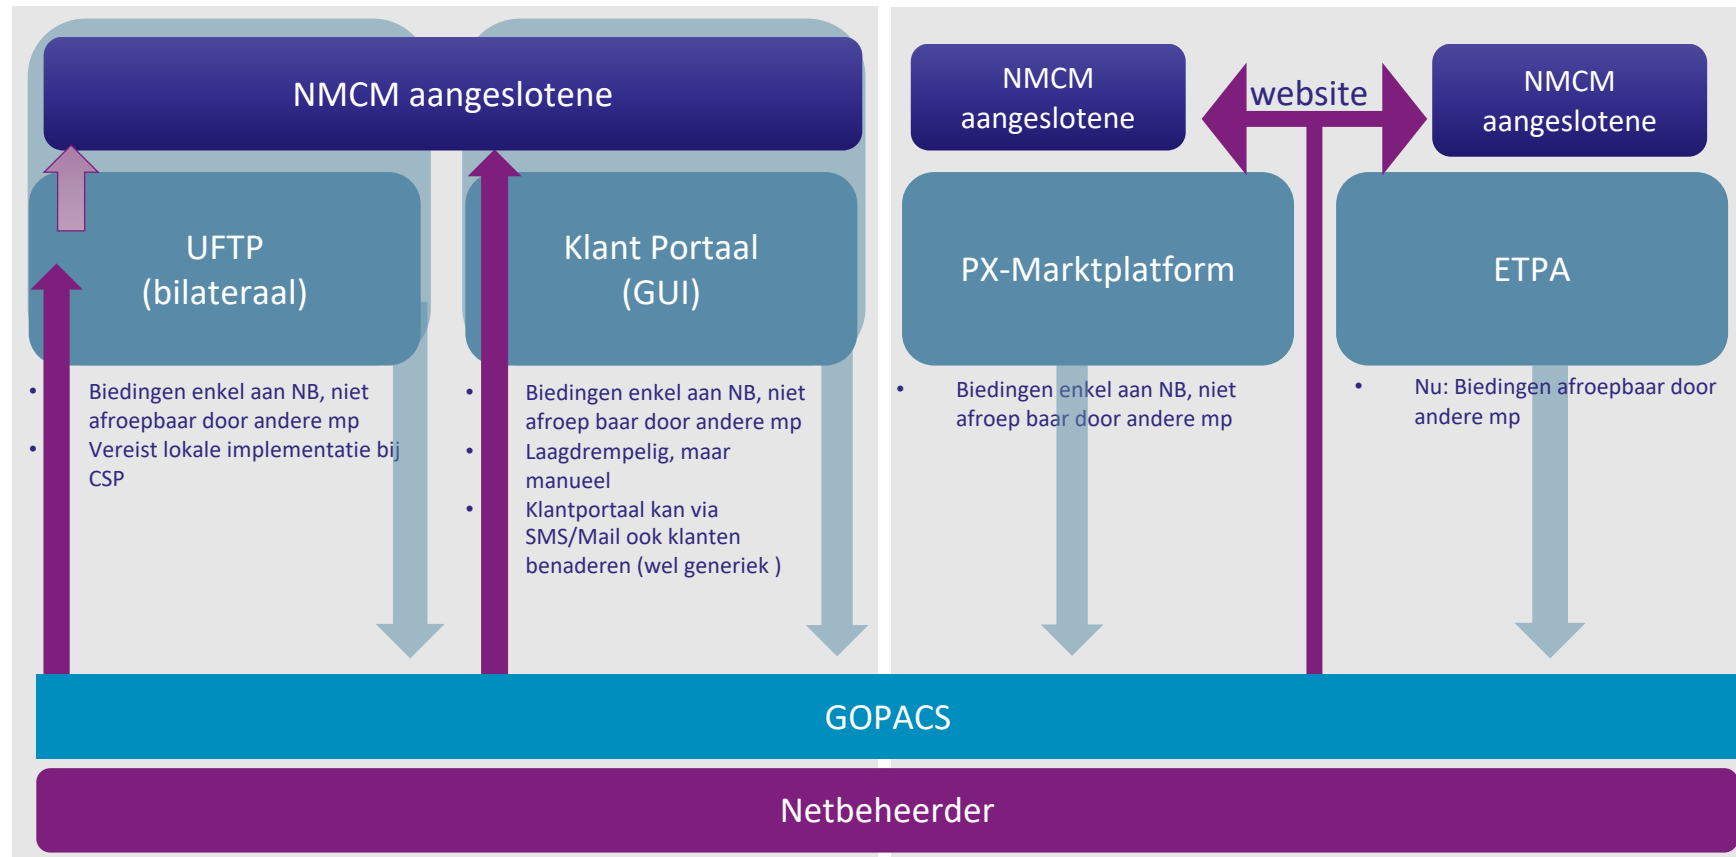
NMCM aangeslotene

UFTP (bilateraal)

Klant Portaal (GUI)

- Biedingen enkel aan NB, niet afroepbaar door andere mp
- Vereist lokale implementatie bij CSP

- Biedingen enkel aan NB, niet afroep baar door andere mp
- Laagdrempelig, maar manueel
- Klantportaal kan via SMS/Mail ook klanten benaderen (wel generiek )

NMCM aangeslotene

website

NMCM aangeslotene

PX-Marktplatform

ETPA

- Biedingen enkel aan NB, niet afroep baar door andere mp

- Nu: Biedingen afroepbaar door andere mp

GOPACS

Netbeheerder